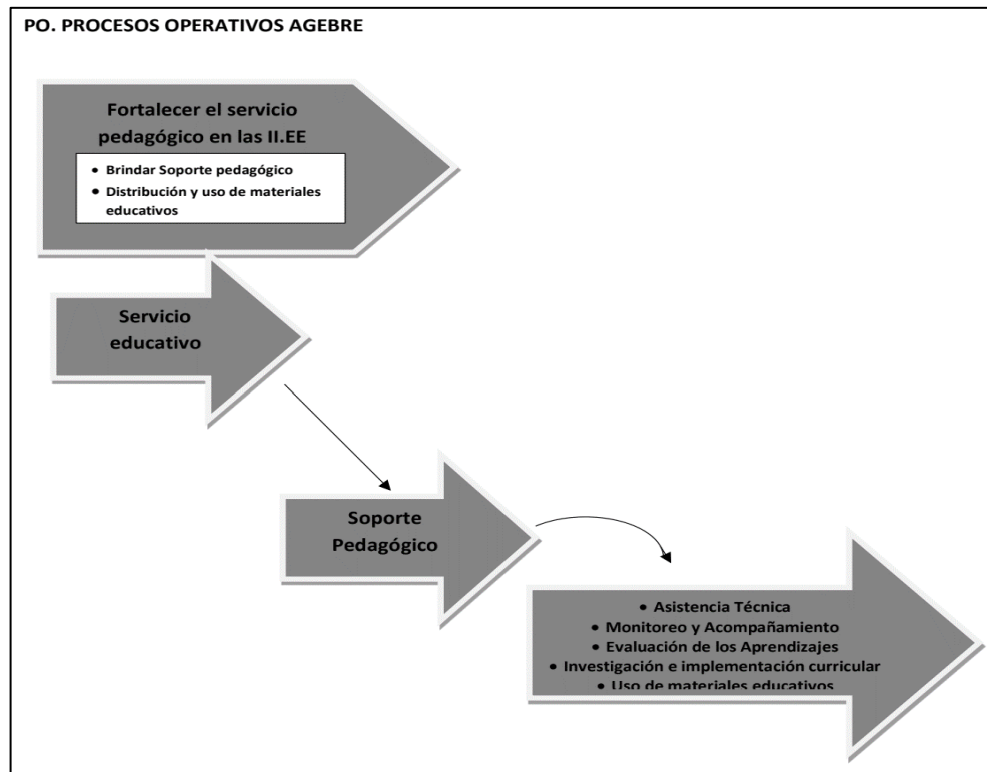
PO. PROCESOS OPERATIVOS AGEBRE

Fortalecer el servicio pedagógico en las II.EE

- Brindar Soporte pedagógico
- Distribución y uso de materiales educativos

Servicio educativo

Soporte Pedagógico

- Asistencia Técnica
- Monitoreo y Acompañamiento
- Evaluación de los Aprendizajes
- Investigación e implementación curricular
- Uso de materiales educativos